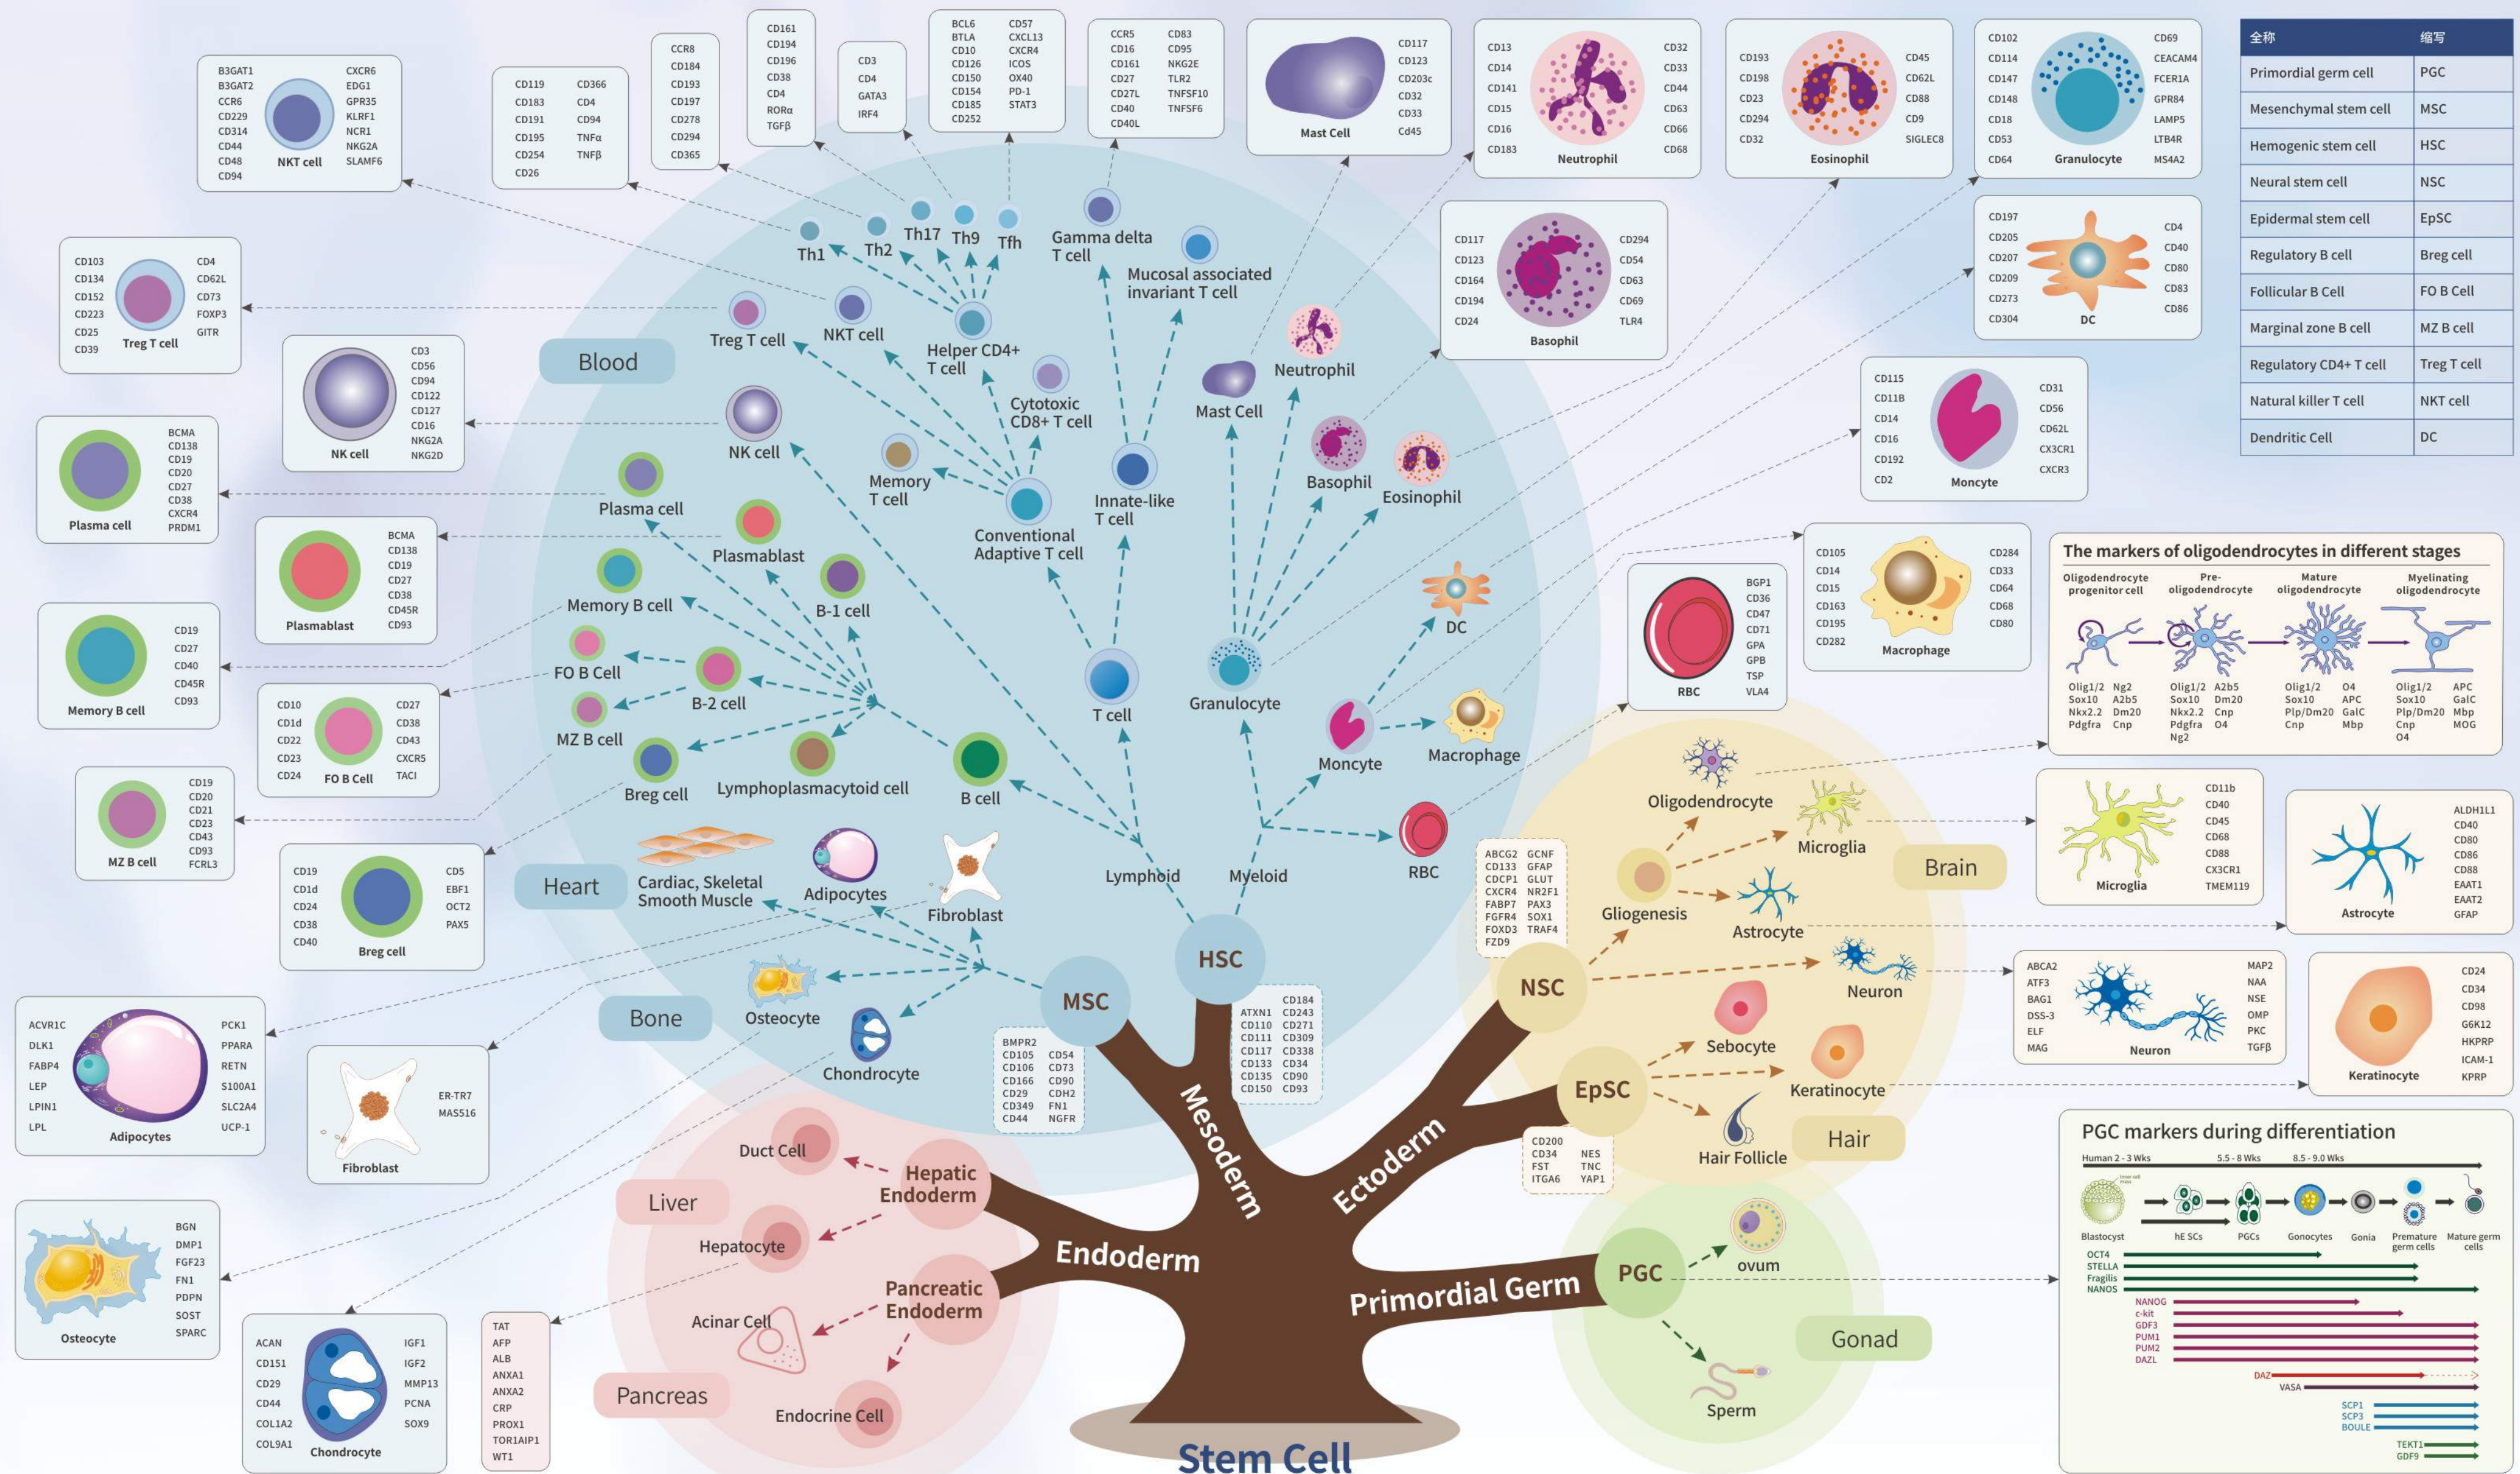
| 全称 | 缩写 |
|---|---|
| Primordial germ cell | PGC |
| Mesenchymal stem cell | MSC |
| Hemogenic stem cell | HSC |
| Neural stem cell | NSC |
| Epidermal stem cell | EpSC |
| Regulatory B cell | Breg cell |
| Follicular B Cell | FO B Cell |
| Marginal zone B cell | MZ B cell |
| Regulatory CD4+ T cell | Treg T cell |
| Natural killer T cell | NKT cell |
| Dendritic Cell | DC |

B3GAT1 B3GAT2 CCR6 CD229 CD314 CD44 CD48 CD94 NKT cell CXCR6 EDG1 GPR35 KLRF1 NCR1 NKG2A SLAMF6

CD119 CD183 CD191 CD195 CD254 CD26 CD366 CD4 CD94 TNFα TNFβ

CCR8 CD184 CD193 CD197 CD278 CD294 CD365

CD161 CD194 CD196 CD38 CD4 RORα TGFβ

CD3 CD4 GATA3 IRF4

BCL6 BTLA CD10 CD126 CD150 CD154 CD185 CD252 CD57 CXCL13 CXCR4 ICOS OX40 PD-1 STAT3

CCR5 CD16 CD161 CD27 CD27L CD40 CD40L CD83 CD95 NKG2E TLR2 TNFSF10 TNFSF6

Mast Cell CD117 CD123 CD203c CD32 CD33 Cd45

CD13 CD14 CD141 CD15 CD16 CD183 Neutrophil CD32 CD33 CD44 CD63 CD66 CD68

CD193 CD198 CD23 CD294 CD32 Eosinophil CD45 CD62L CD88 CD9 SIGLEC8

CD102 CD114 CD147 CD148 CD18 CD53 CD64 Granulocyte CD69 CEACAM4 FCER1A GPR84 LAMP5 LTB4R MS4A2

CD103 CD134 CD152 CD223 CD25 CD39 Treg T cell CD4 CD62L CD73 FOXP3 GITR

NK cell CD3 CD56 CD94 CD122 CD127 CD16 NKG2A NKG2D

BCMA CD138 CD19 CD20 CD27 CD38 CXCR4 PRDM1 Plasma cell

Plasmablast BCMA CD138 CD19 CD27 CD38 CD45R CD93

CD19 CD27 CD40 CD45R CD93 Memory B cell

CD10 CD1d CD22 CD23 CD24 FO B Cell CD27 CD38 CD43 CXCR5 TACI

CD19 CD20 CD21 CD23 CD43 CD93 FCRL3 MZ B cell

CD19 CD1d CD24 CD38 CD40 Breg cell CD5 EBF1 OCT2 PAX5

CD117 CD123 CD164 CD194 CD24 Basophil CD294 CD54 CD63 CD69 TLR4

CD197 CD205 CD207 CD209 CD273 CD304 DC CD4 CD40 CD80 CD83 CD86

CD115 CD11B CD14 CD16 CD192 CD2 Moncyte CD31 CD56 CD62L CX3CR1 CXCR3

CD105 CD14 CD15 CD163 CD195 CD282 Macrophage CD284 CD33 CD64 CD68 CD80

RBC BGP1 CD36 CD47 CD71 GPA GPB TSP VLA4

The markers of oligodendrocytes in different stages
Oligodendrocyte progenitor cell: Olig1/2 Sox10 Nkx2.2 Pdgfra Ng2 A2b5 Dm20 Cnp
Pre-oligodendrocyte: Olig1/2 Sox10 Nkx2.2 Pdgfra Ng2 A2b5 Dm20 Cnp O4
Mature oligodendrocyte: Olig1/2 Sox10 Plp/Dm20 Cnp O4 APC GalC Mbp
Myelinating oligodendrocyte: Olig1/2 Sox10 Plp/Dm20 Cnp O4 APC GalC Mbp MOG

Th1 Th2 Th17 Th9 Tfh Gamma delta T cell Mucosal associated invariant T cell Treg T cell NKT cell Helper CD4+ T cell Blood Cytotoxic CD8+ T cell NK cell Memory T cell Mast Cell Neutrophil Basophil Eosinophil Innate-like T cell Conventional Adaptive T cell Plasma cell Plasmablast Memory B cell B-1 cell FO B Cell B-2 cell MZ B cell Breg cell Lymphoplasmacytoid cell B cell T cell Granulocyte DC Moncyte Macrophage RBC Lymphoid Myeloid

Heart Cardiac, Skeletal Smooth Muscle Adipocytes Fibroblast Bone Osteocyte Chondrocyte MSC HSC

BMPR2 CD105 CD106 CD166 CD29 CD349 CD44 CD54 CD73 CD90 CDH2 FN1 NGFR

ATXN1 CD110 CD111 CD117 CD133 CD135 CD150 CD184 CD243 CD271 CD309 CD338 CD34 CD90 CD93

Oligodendrocyte Microglia Brain Gliogenesis Astrocyte NSC Neuron Sebocyte Keratinocyte EpSC Hair Follicle Hair

ABCG2 CD133 CDCP1 CXCR4 FABP7 FGFR4 FOXD3 FZD9 GCNF GFAP GLUT NR2F1 PAX3 SOX1 TRAF4

CD200 CD34 FST ITGA6 NES TNC YAP1

Microglia CD11b CD40 CD45 CD68 CD88 CX3CR1 TMEM119

Astrocyte ALDH1L1 CD40 CD80 CD86 CD88 EAAT1 EAAT2 GFAP

ABCA2 ATF3 BAG1 DSS-3 ELF MAG Neuron MAP2 NAA NSE OMP PKC TGFβ

Keratinocyte CD24 CD34 CD98 G6K12 HKPRP ICAM-1 KPRP

ACVR1C DLK1 FABP4 LEP LPIN1 LPL Adipocytes PCK1 PPARA RETN S100A1 SLC2A4 UCP-1

Fibroblast ER-TR7 MAS516

BGN DMP1 FGF23 FN1 PDPN SOST SPARC Osteocyte

ACAN CD151 CD29 CD44 COL1A2 COL9A1 Chondrocyte IGF1 IGF2 MMP13 PCNA SOX9

TAT AFP ALB ANXA1 ANXA2 CRP PROX1 TOR1AIP1 WT1

Duct Cell Hepatic Endoderm Liver Hepatocyte Pancreatic Endoderm Acinar Cell Pancreas Endocrine Cell Endoderm Mesoderm Ectoderm Primordial Germ PGC ovum Gonad Sperm Stem Cell

PGC markers during differentiation
Human 2 - 3 Wks 5.5 - 8 Wks 8.5 - 9.0 Wks
Blastocyst hE SCs PGCs Gonocytes Gonia Premature germ cells Mature germ cells
OCT4 STELLA Fragilis NANOS NANOG c-kit GDF3 PUM1 PUM2 DAZL DAZ VASA SCP1 SCP3 BOULE TEKT1 GDF9